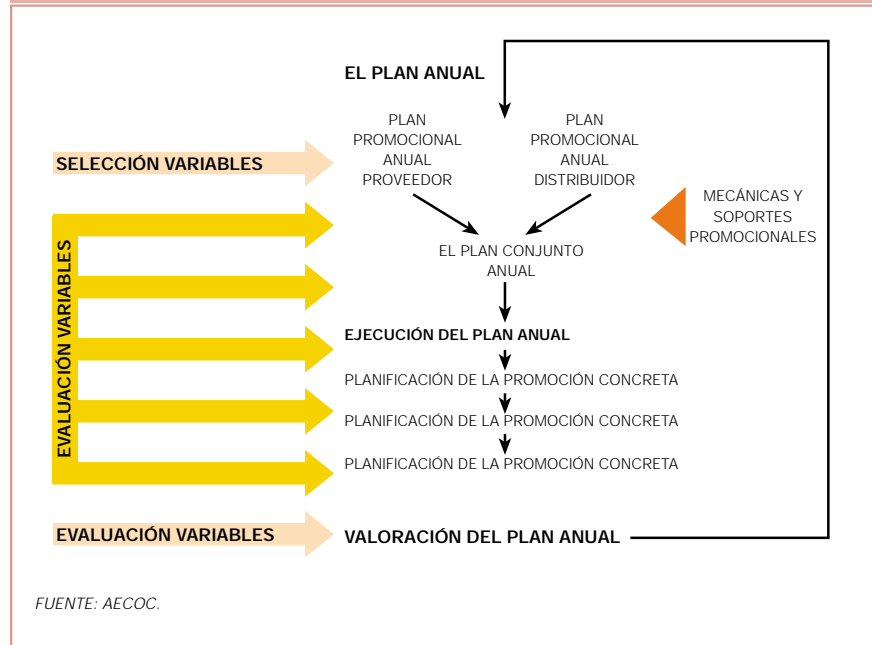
EL PLAN ANUAL

PLAN PROMOCIONAL ANUAL PROVEEDOR

PLAN PROMOCIONAL ANUAL DISTRIBUIDOR

SELECCIÓN VARIABLES

MECÁNICAS Y SOPORTES PROMOCIONALES

EVALUACIÓN VARIABLES

EL PLAN CONJUNTO ANUAL

EJECUCIÓN DEL PLAN ANUAL

PLANIFICACIÓN DE LA PROMOCIÓN CONCRETA

PLANIFICACIÓN DE LA PROMOCIÓN CONCRETA

PLANIFICACIÓN DE LA PROMOCIÓN CONCRETA

EVALUACIÓN VARIABLES

VALORACIÓN DEL PLAN ANUAL

FUENTE: AECOC.